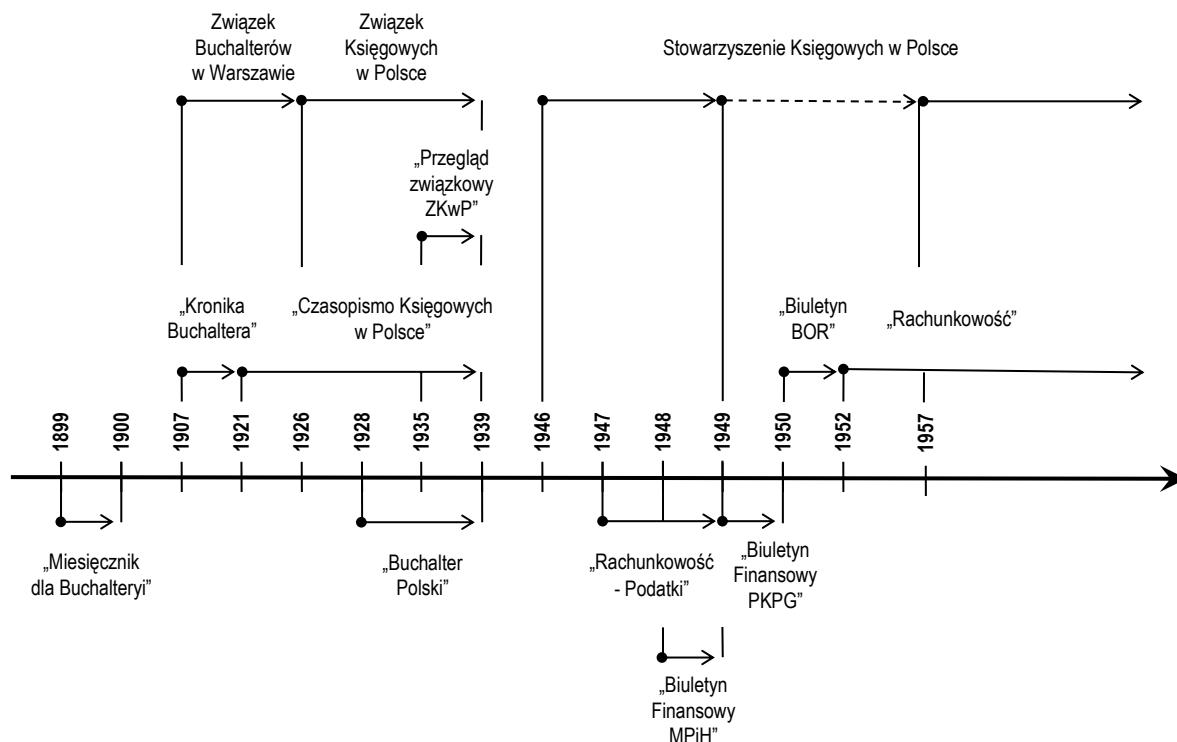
Związek Buchalterów w Warszawie

Związek Księgowych w Polsce

Stowarzyszenie Księgowych w Polsce

„Przegląd związkowy ZKwP”

„Kronika Buchaltera”

„Czasopismo Księgowych w Polsce”

„Biuletyn BOR”

„Rachunkowość”

1899
1900
1907
1921
1926
1928
1935
1939
1946
1947
1948
1949
1950
1952
1957

„Miesięcznik dla Buchalteryi”

„Buchalter Polski”

„Rachunkowość - Podatki”

„Biuletyn Finansowy PKPG”

„Biuletyn Finansowy MPiH”